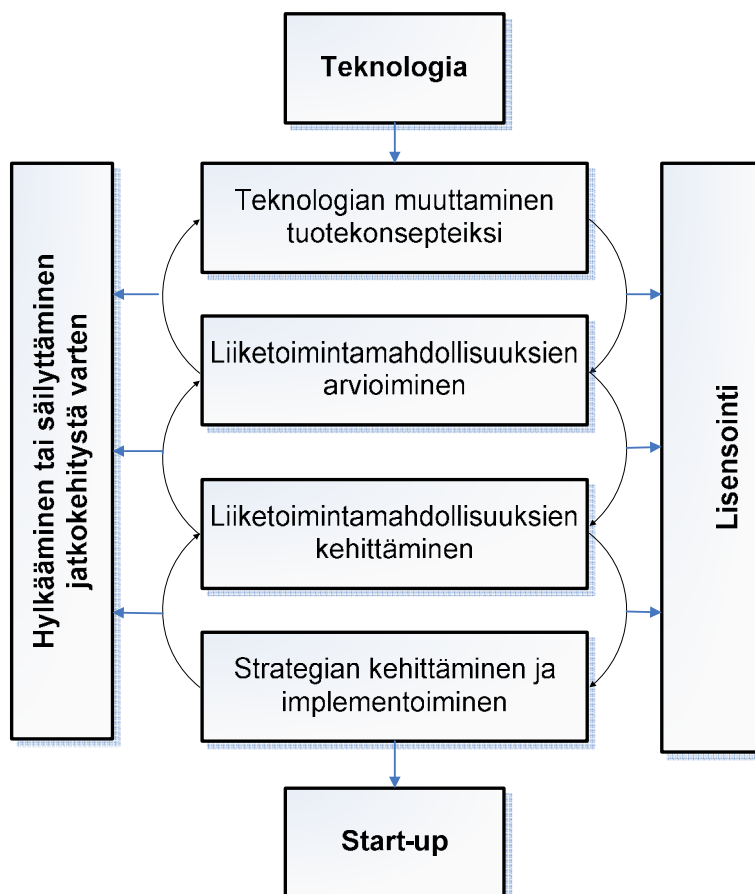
Teknologia

Hylkääminen tai säilyttäminen jatkokehitystä varten

Teknologian muuttaminen tuotekonsepteiksi

Liiketoimintamahdollisuuksien arvioiminen

Liiketoimintamahdollisuuksien kehittäminen

Strategian kehittäminen ja implementoiminen

Lisensointi

Start-up